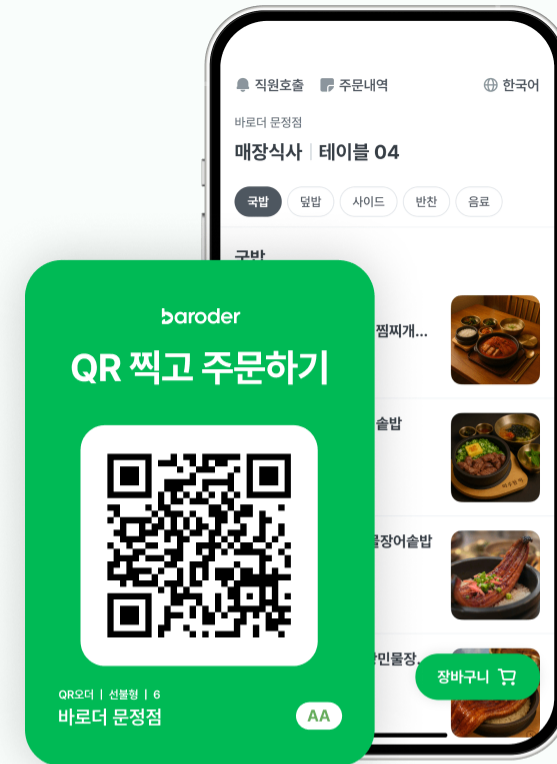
직원호출 주문내역 한국어

바로더 문정점

매장식사 | 테이블 04

국밥 덮밥 사이드 반찬 음료

국밥

찜찌개...

솥밥

장어솥밥

민물장

장바구니

baroder

QR 찍고 주문하기

QR오더 | 선불형 | 6

바로더 문정점

AA